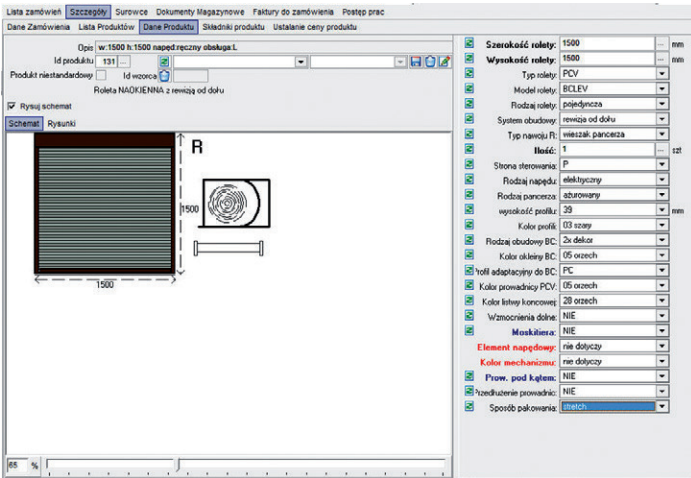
Lista zamówień Szczegóły Surowce Dokumenty Magazynowe Faktury do zamówienia Postęp prac

Dane Zamówienia Lista Produktów Dane Produktu Składniki produktu Ustalanie ceny produktu

Opis w:1500 h:1500 napęd:ręczny obsługa:L

Id produktu 131 ...

Produkt niestandardowy Id wzorca

Roleta NAOKIENNA z rewizją od dołu

Rysuj schemat

Schemat Rysunki

R

1500

1500

65 %

| | | |
|---|---|---|
| Szerokość rolety: | 1500 | mm |
| Wysokość rolety: | 1500 | mm |
| Typ rolety: | PCV | |
| Model rolety: | BCLEV | |
| Rodzaj rolety: | pojedyncza | |
| System obudowy: | rewizja od dołu | |
| Typ nawoju R: | wieszak pancerza | |
| Ilość: | 1 | szt |
| Strona sterowania: | P | |
| Rodzaj napędu: | elektryczny | |
| Rodzaj pancerza: | ażurowany | |
| wysokość profilu: | 39 | mm |
| Kolor profili: | 03 szary | |
| Rodzaj obudowy BC: | 2x dekor | |
| Kolor okleiny BC: | 05 orzech | |
| Profil adaptacyjny do BC: | PC | |
| Kolor prowadnicy PCV: | 05 orzech | |
| Kolor listwy końcowej: | 28 orzech | |
| Wzmocnienia dolne: | NIE | |
| Moskitiera: | NIE | |
| Element napędowy: | nie dotyczy | |
| Kolor mechanizmu: | nie dotyczy | |
| Prow. pod kątem: | NIE | |
| Przedłużenie prowadnic: | NIE | |
| Sposób pakowania: | stretch | |